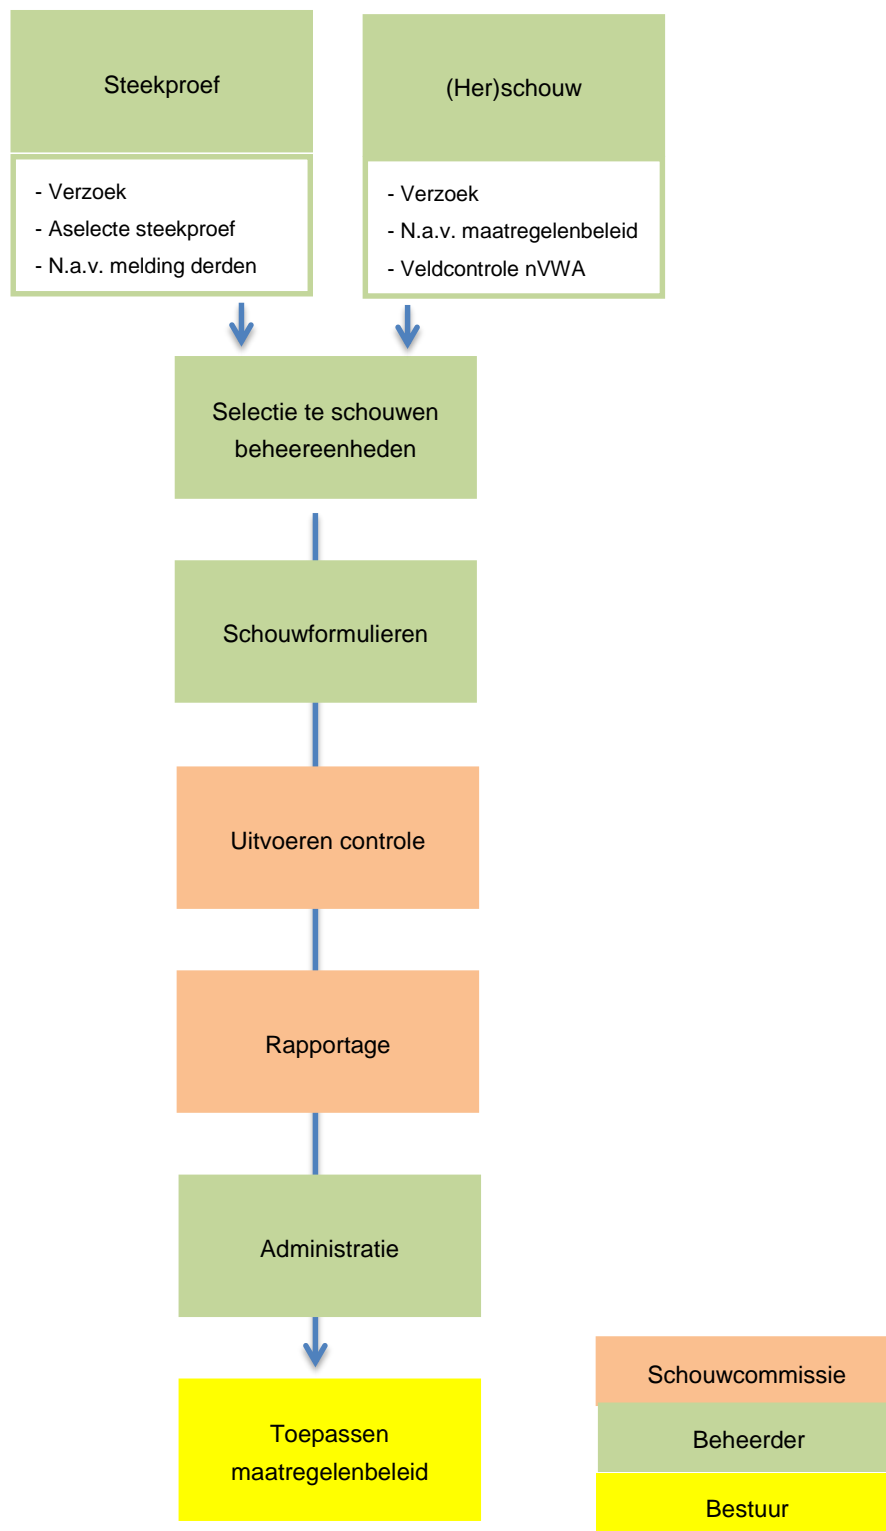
Steekproef

- Verzoek
- Aselecte steekproef
- N.a.v. melding derden

(Her)schouw

- Verzoek
- N.a.v. maatregelenbeleid
- Veldcontrole nVWA

Selectie te schouwen beheereenheden

Schouwformulieren

Uitvoeren controle

Rapportage

Administratie

Toepassen maatregelenbeleid

Schouwcommissie

Beheerder

Bestuur